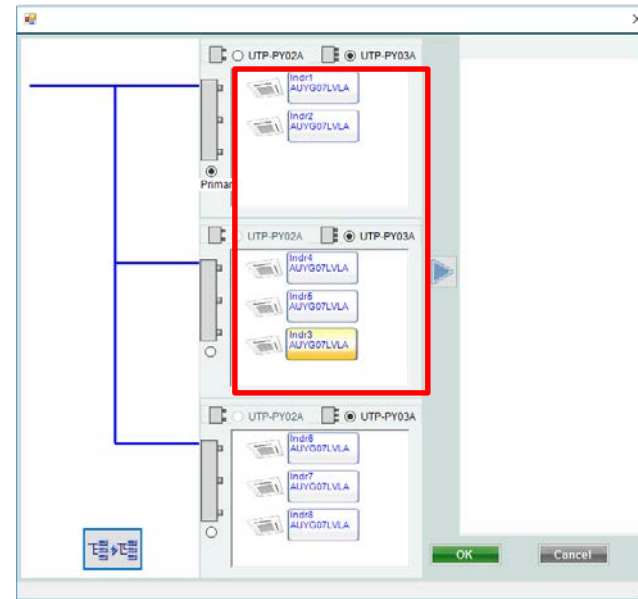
×

UTP-PY02A UTP-PY03A

Indr1 AUYG07LVLA

Indr2 AUYG07LVLA

Primar

UTP-PY02A UTP-PY03A

Indr4 AUYG07LVLA

Indr5 AUYG07LVLA

Indr3 AUYG07LVLA

UTP-PY02A UTP-PY03A

Indr6 AUYG07LVLA

Indr7 AUYG07LVLA

Indr8 AUYG07LVLA

OK

Cancel